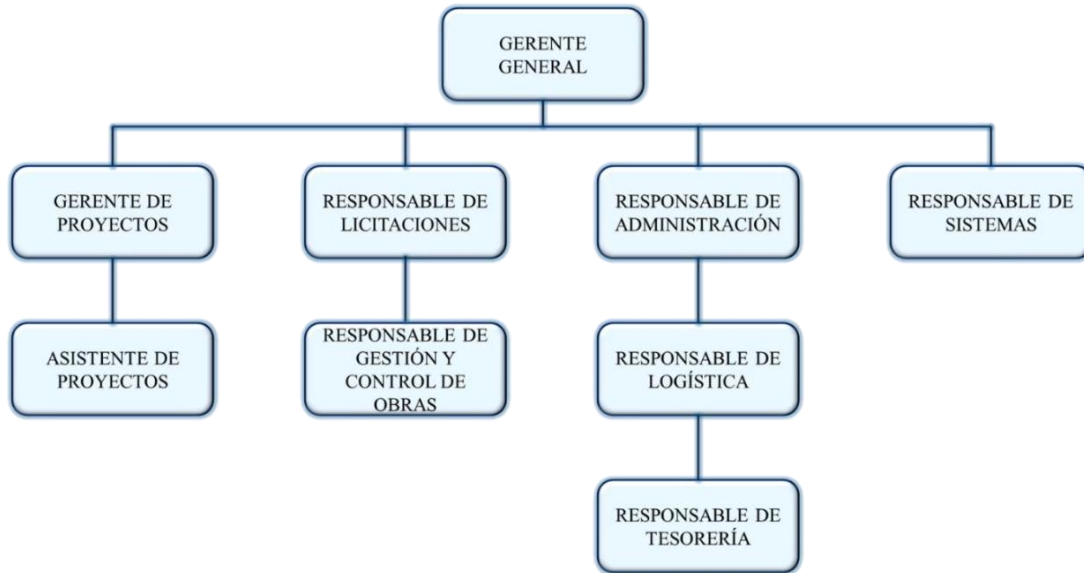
GERENTE GENERAL

GERENTE DE PROYECTOS

RESPONSABLE DE LICITACIONES

RESPONSABLE DE ADMINISTRACIÓN

RESPONSABLE DE SISTEMAS

ASISTENTE DE PROYECTOS

RESPONSABLE DE GESTIÓN Y CONTROL DE OBRAS

RESPONSABLE DE LOGÍSTICA

RESPONSABLE DE TESORERÍA